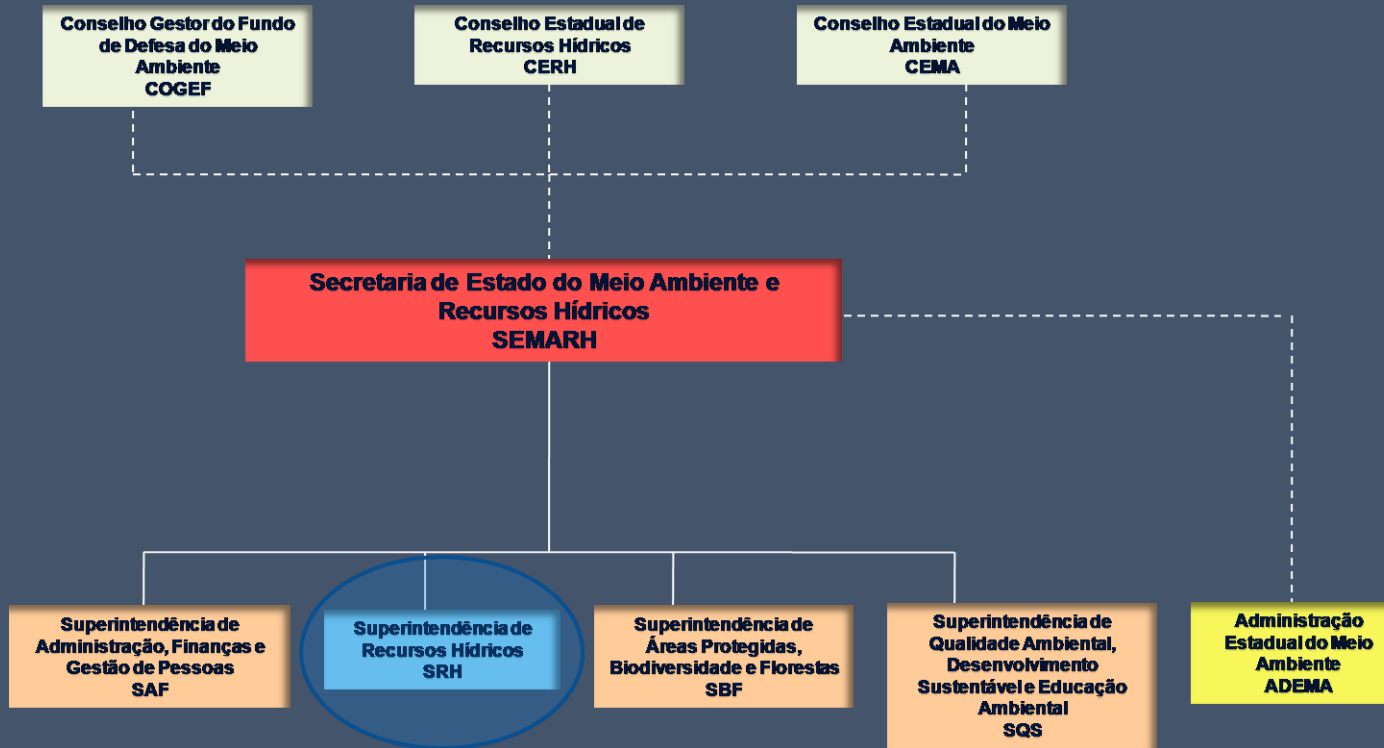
Conselho Gestor do Fundo de Defesa do Meio Ambiente
COGEF

Conselho Estadual de Recursos Hídricos
CERH

Conselho Estadual do Meio Ambiente
CEMA

Secretaria de Estado do Meio Ambiente e Recursos Hídricos
SEMARH

Superintendência de Administração, Finanças e Gestão de Pessoas
SAF

Superintendência de Recursos Hídricos
SRH

Superintendência de Áreas Protegidas, Biodiversidade e Florestas
SBF

Superintendência de Qualidade Ambiental, Desenvolvimento Sustentável e Educação Ambiental
SQS

Administração Estadual do Meio Ambiente
ADEMA